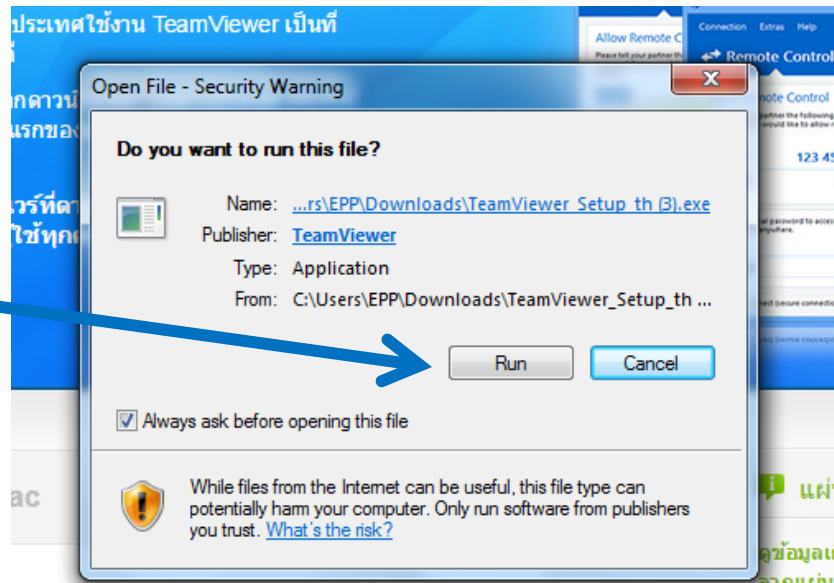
ประเทศใช้งาน TeamViewer เป็นที่

กดาวน์
แรกของ

วร์ที่ด
ใช้ทุก

Allow Remote C

Connection Extras Help

Remote Control

mote Control

123 45

ac

แผ่

ดูข้อมูล

Open File - Security Warning

Do you want to run this file?

Name: ...rs\EPP\Downloads\TeamViewer_Setup_th (3).exe

Publisher: TeamViewer

Type: Application

From: C:\Users\EPP\Downloads\TeamViewer_Setup_th ...

Run

Cancel

Always ask before opening this file

While files from the Internet can be useful, this file type can potentially harm your computer. Only run software from publishers you trust. What's the risk?